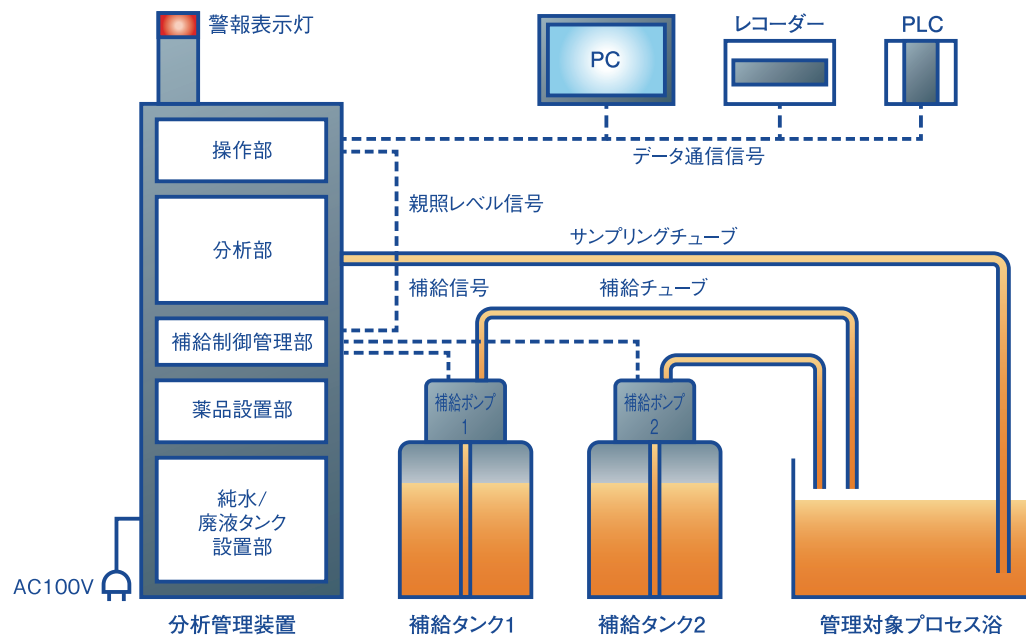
警報表示灯

PC

レコーダー

PLC

操作部

データ通信信号

親照レベル信号

分析部

サンプリングチューブ

補給信号

補給チューブ

補給制御管理部

補給ポンプ 1

補給ポンプ 2

薬品設置部

純水/ 廃液タンク 設置部

AC100V

分析管理装置

補給タンク1

補給タンク2

管理対象プロセス浴